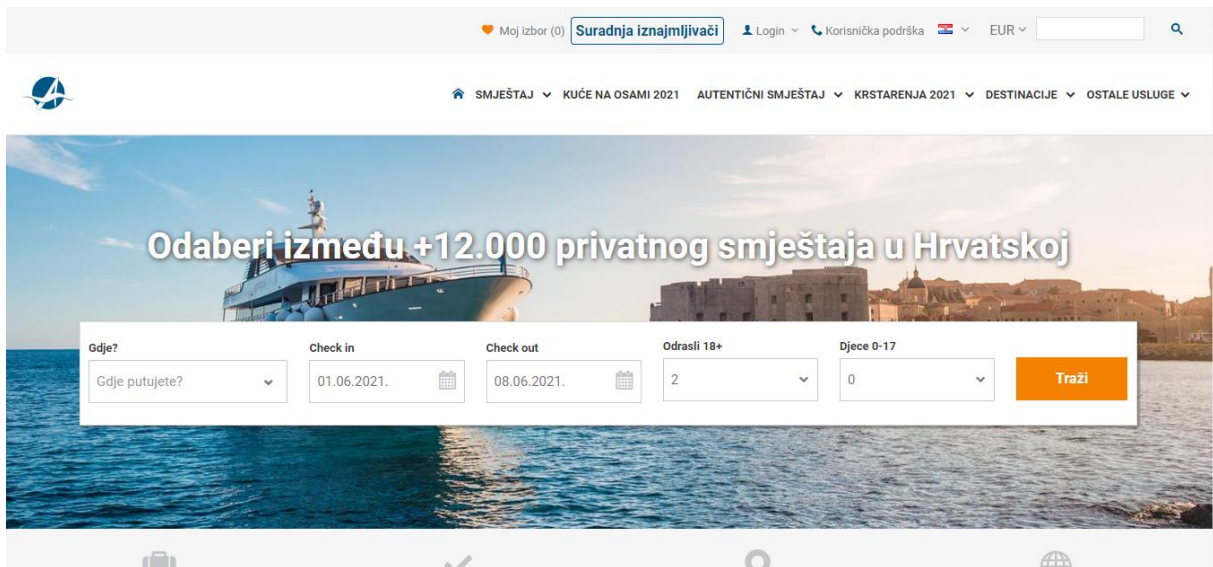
Moj izbor (0) Suradnja iznajmljivači Login Korisnička podrška EUR

SMJEŠTAJ KUĆE NA OSAMI 2021 AUTENTIČNI SMJEŠTAJ KRSTARENJA 2021 DESTINACIJE OSTALE USLUGE

Odaberi između +12.000 privatnog smještaja u Hrvatskoj

Gdje?
Gdje putujete?

Check in
01.06.2021.

Check out
08.06.2021.

Odrasli 18+
2

Djece 0-17
0

Traži